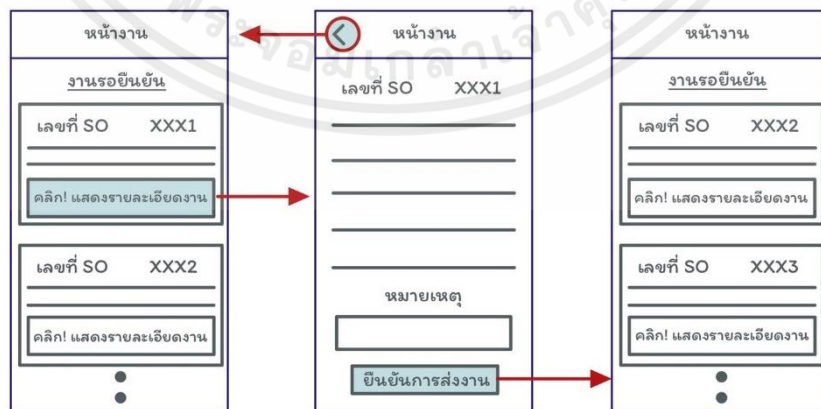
หน้างาน

งานรอยืนยัน

เลขที่ SO XXX1

คลิก! แสดงรายละเอียดงาน

เลขที่ SO XXX2

คลิก! แสดงรายละเอียดงาน

หน้างาน

เลขที่ SO XXX1

หมายเหตุ

ยืนยันการส่งงาน

หน้างาน

งานรอยืนยัน

เลขที่ SO XXX2

คลิก! แสดงรายละเอียดงาน

เลขที่ SO XXX3

คลิก! แสดงรายละเอียดงาน

พระจอมเกล้าเจ้าคุณ